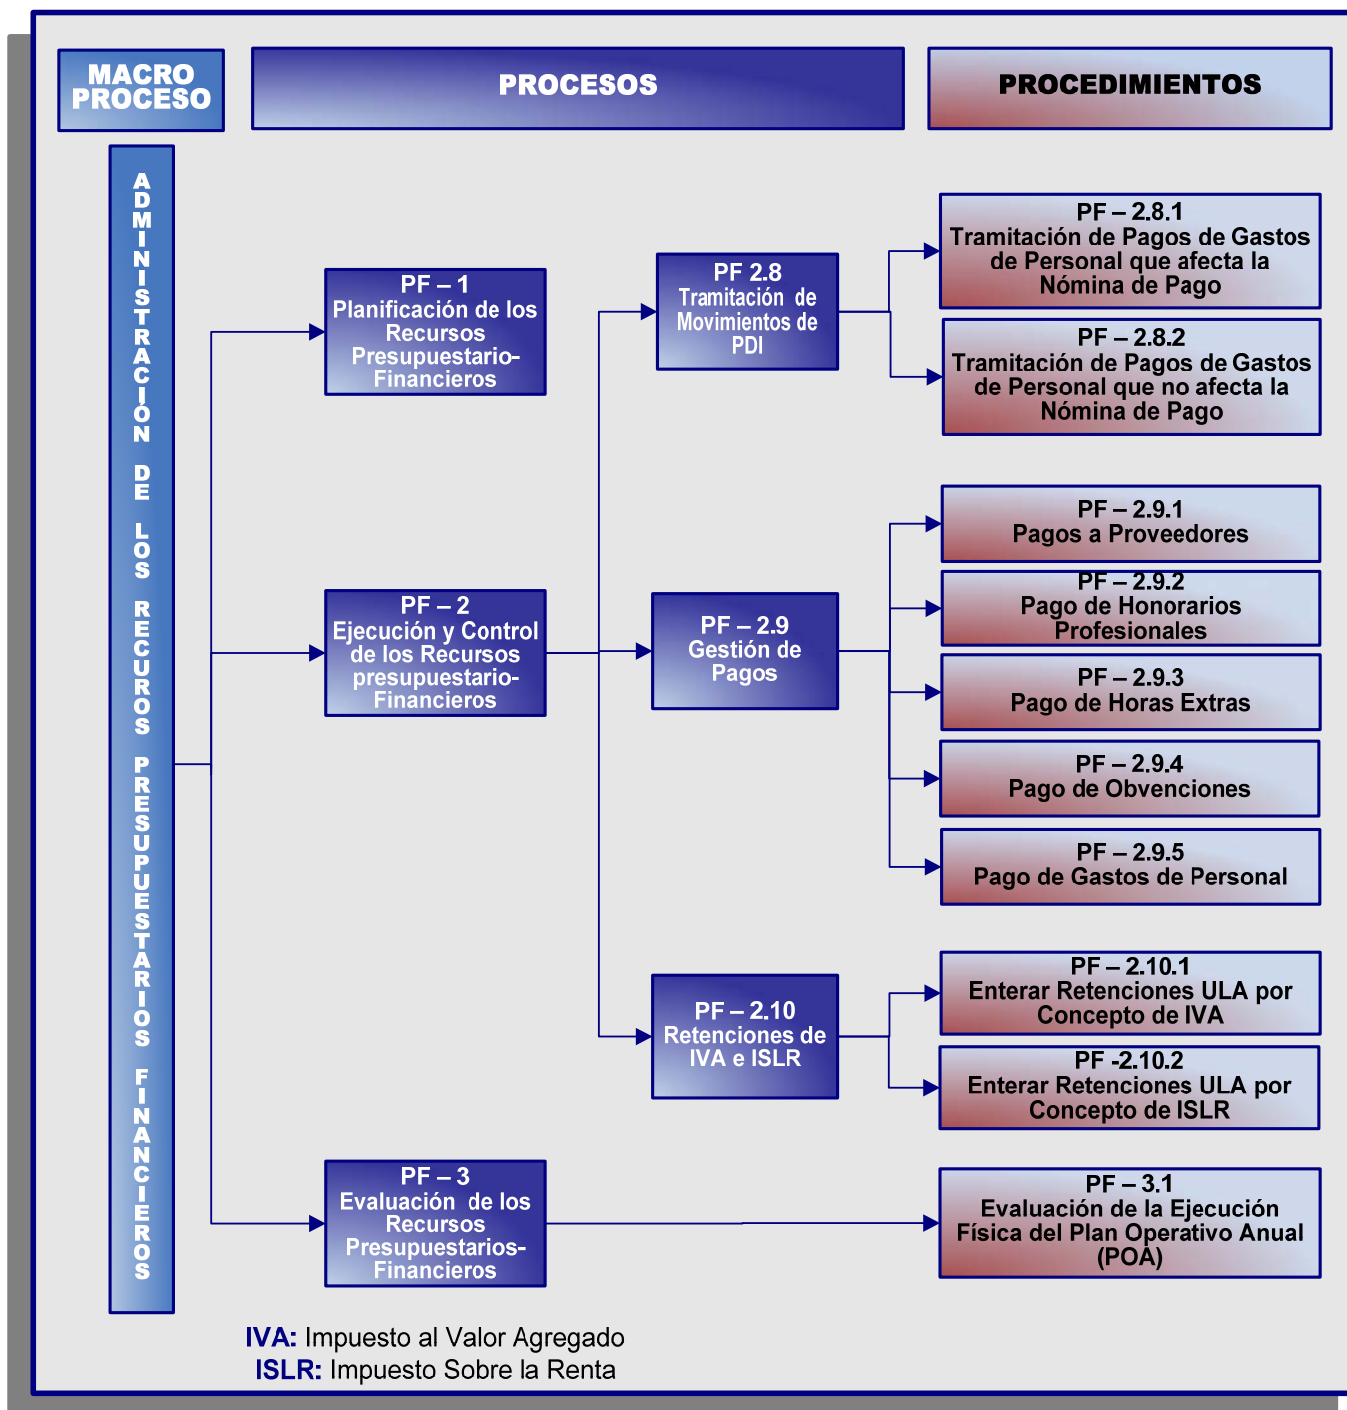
MACRO PROCESO

PROCESOS

PROCEDIMIENTOS

ADMINISTRACION DE LOS RECURSOS PRESUPUESTARIOS FINANCIEROS

PF – 1
Planificación de los Recursos Presupuestario-Financieros

PF 2.8
Tramitación de Movimientos de PDI

PF – 2.8.1
Tramitación de Pagos de Gastos de Personal que afecta la Nómina de Pago

PF – 2.8.2
Tramitación de Pagos de Gastos de Personal que no afecta la Nómina de Pago

PF – 2
Ejecución y Control de los Recursos presupuestario-Financieros

PF – 2.9
Gestión de Pagos

PF – 2.9.1
Pagos a Proveedores

PF – 2.9.2
Pago de Honorarios Profesionales

PF – 2.9.3
Pago de Horas Extras

PF – 2.9.4
Pago de Obvenciones

PF – 2.9.5
Pago de Gastos de Personal

PF – 2.10
Retenciones de IVA e ISLR

PF – 2.10.1
Enterar Retenciones ULA por Concepto de IVA

PF -2.10.2
Enterar Retenciones ULA por Concepto de ISLR

PF – 3
Evaluación de los Recursos Presupuestarios-Financieros

PF – 3.1
Evaluación de la Ejecución Física del Plan Operativo Anual (POA)

IVA: Impuesto al Valor Agregado
ISLR: Impuesto Sobre la Renta